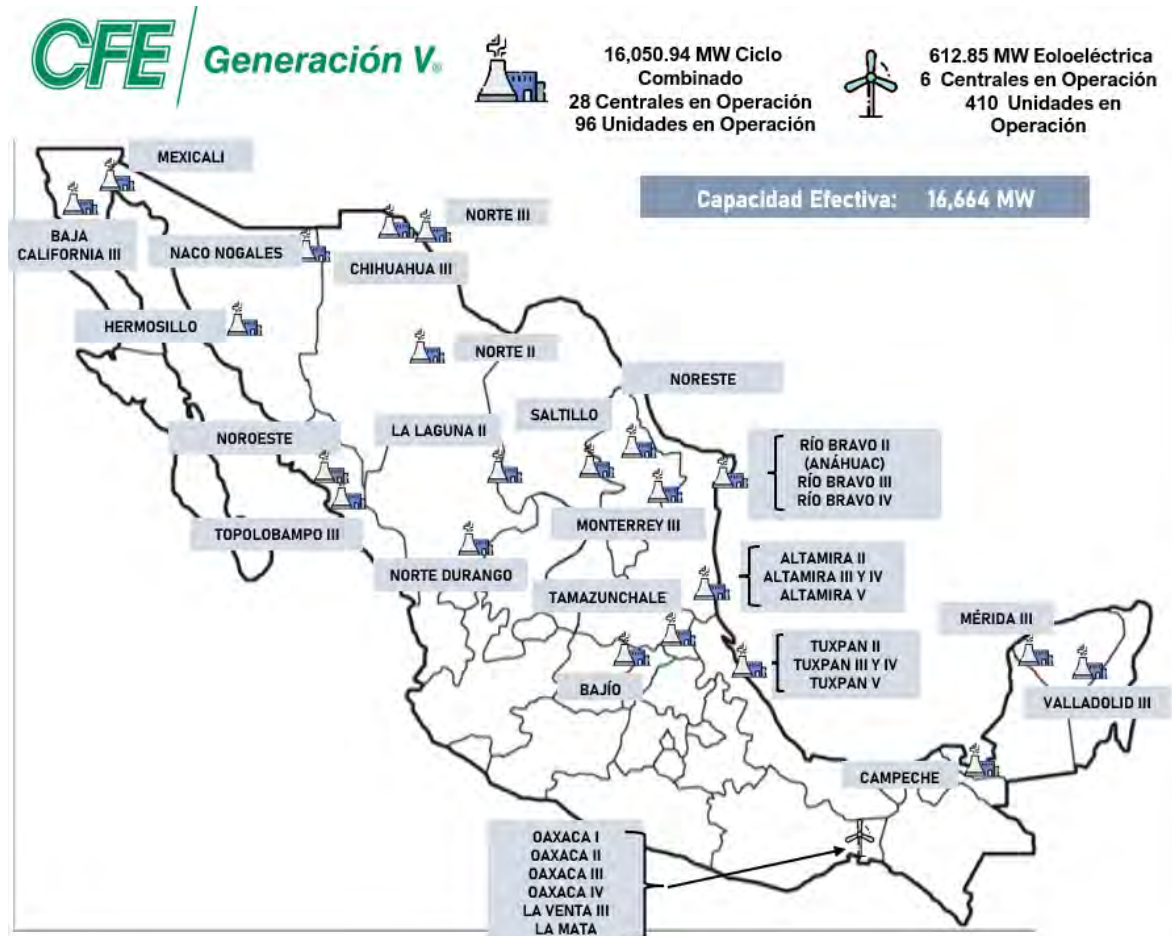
CFE Generación V

16,050.94 MW Ciclo Combinado
28 Centrales en Operación
96 Unidades en Operación

612.85 MW Eoloeléctrica
6 Centrales en Operación
410 Unidades en Operación

Capacidad Efectiva: 16,664 MW

MEXICALI

BAJA CALIFORNIA III

NACO NOGALES

NORTE III

CHIHUAHUA III

HERMOSILLO

NORTE II

NORESTE

SALTILLO

NOROESTE

LA LAGUNA II

RÍO BRAVO II (ANÁHUAC)
RÍO BRAVO III
RÍO BRAVO IV

MONTERREY III

TOPOLOBAMPO III

NORTE DURANGO

ALTAMIRA II
ALTAMIRA III Y IV
ALTAMIRA V

TAMAZUNCHALE

MÉRIDA III

TUXPAN II
TUXPAN III Y IV
TUXPAN V

BAJÍO

VALLADOLID III

CAMPECHE

OAXACA I
OAXACA II
OAXACA III
OAXACA IV
LA VENTA III
LA MATA